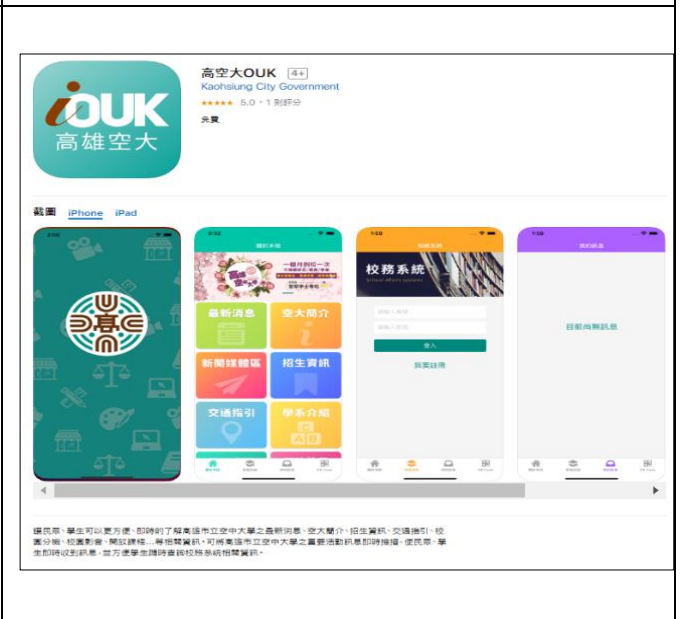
OUK
高雄空大

高空大OUK 4+
Kaohsiung City Government
★★★★★ 5.0・1 則評分
免費

截圖 iPhone iPad

最新消息
空大簡介
新聞媒體區
招生資訊
交通指引
學系介紹

校務系統

登入

我要註冊

目前尚無訊息

讓民眾、學生可以更方便、即時的了解高雄市立空中大學之最新消息、空大簡介、招生資訊、交通指引、校園分機、校園影音、開設課程...等相關資訊，可將高雄市立空中大學之重要活動訊息即時推播，使民眾、學生即時收到訊息，並方便學生隨時查詢校務系統相關資訊。